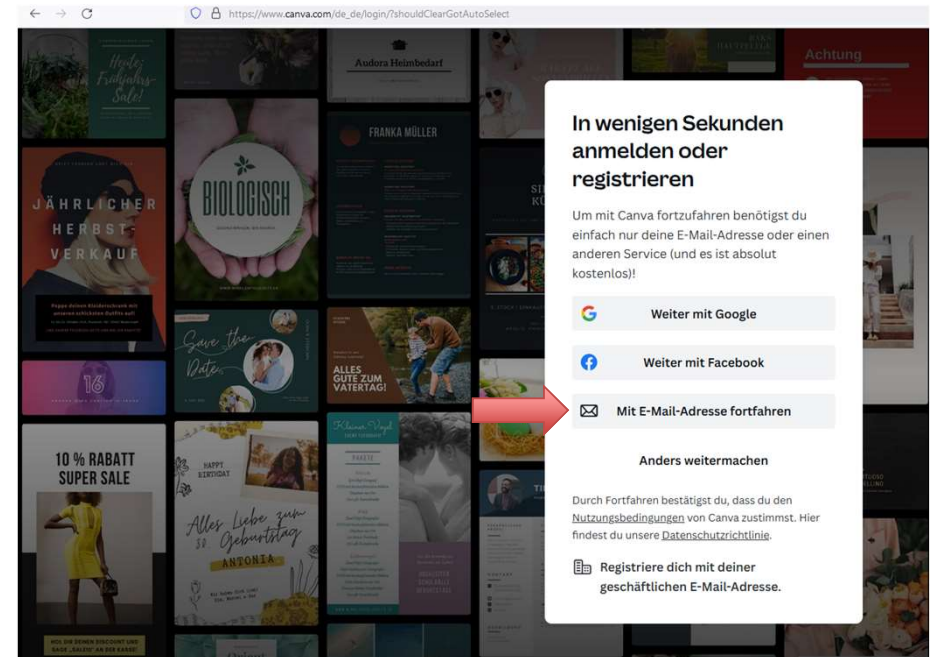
https://www.canva.com/de_de/login/?shouldClearGotAutoSelect

Heute: Frühjahrs-Sale!

Audora Heimbedarf

Achtung

FRANKA MÜLLER

BIOLOGISCH

JÄHRLICHER HERBST-VERKAUF

16

Save the Date

ALLES GUTE ZUM VATERTAG!

Kleiner Vogel

10 % RABATT SUPER SALE

HAPPY BIRTHDAY

Alles Liebe zum 30. Geburtstag

ANTONIA

In wenigen Sekunden anmelden oder registrieren

Um mit Canva fortzufahren benötigst du einfach nur deine E-Mail-Adresse oder einen anderen Service (und es ist absolut kostenlos)!

Weiter mit Google

Weiter mit Facebook

Mit E-Mail-Adresse fortfahren

Anders weitermachen

Durch Fortfahren bestätigst du, dass du den Nutzungsbedingungen von Canva zustimmst. Hier findest du unsere Datenschutzrichtlinie.

Registriere dich mit deiner geschäftlichen E-Mail-Adresse.